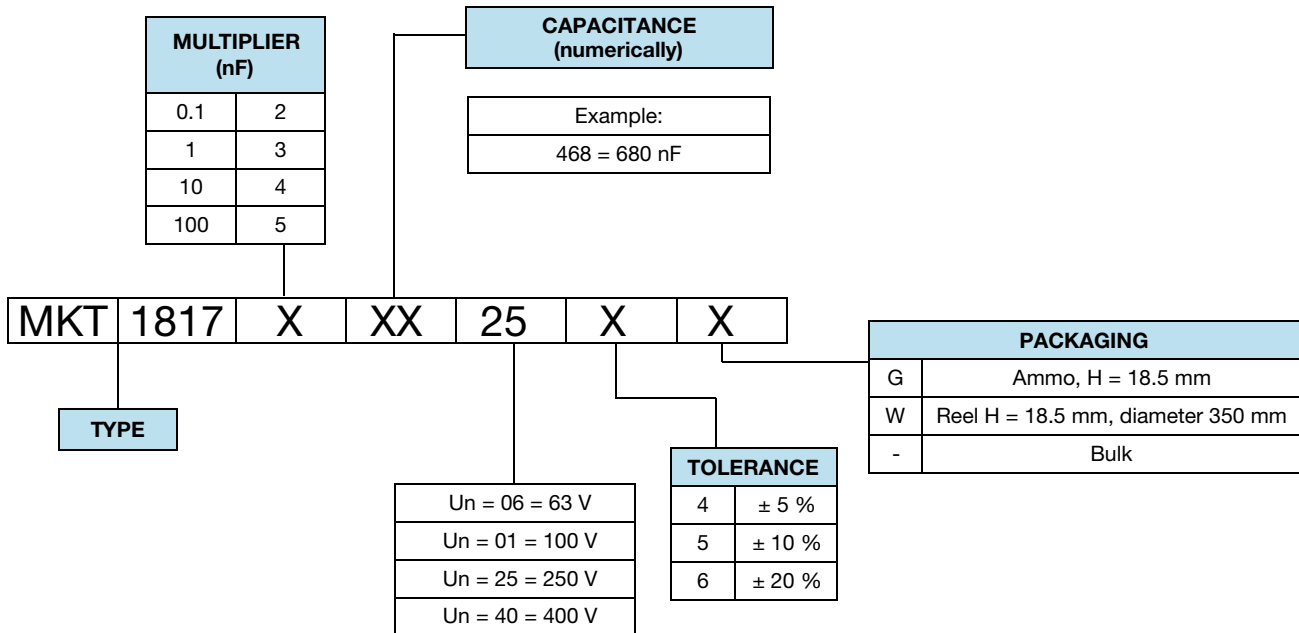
| MULTIPLIER (nF) | |
|---|---|
| 0.1 | 2 |
| 1 | 3 |
| 10 | 4 |
| 100 | 5 |

CAPACITANCE (numerically)

| Example: |
|---|
| 468 = 680 nF |

| MKT | 1817 | X | XX | 25 | X | X |
|---|---|---|---|---|---|---|

| PACKAGING | |
|---|---|
| G | Ammo, H = 18.5 mm |
| W | Reel H = 18.5 mm, diameter 350 mm |
| - | Bulk |

TYPE

| TOLERANCE | |
|---|---|
| 4 | ± 5 % |
| 5 | ± 10 % |
| 6 | ± 20 % |

| Un = 06 = 63 V |
|---|
| Un = 01 = 100 V |
| Un = 25 = 250 V |
| Un = 40 = 400 V |